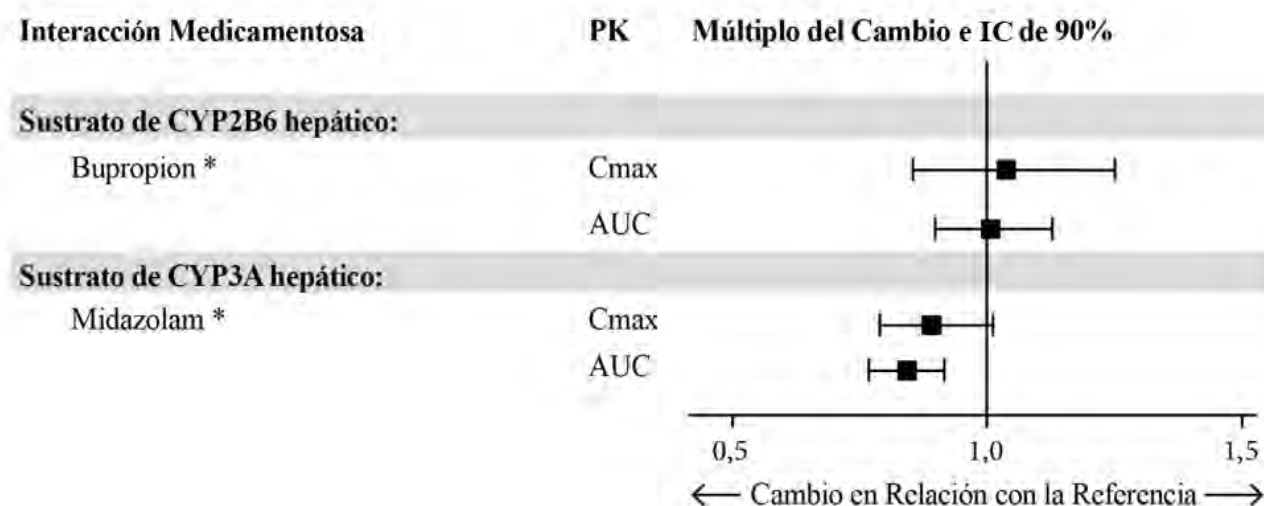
Interacción Medicamentosa PK Múltiplo del Cambio e IC de 90%

Sustrato de CYP2B6 hepático:

Bupropion * Cmax

AUC

Sustrato de CYP3A hepático:

Midazolam * Cmax

AUC

0,5 1,0 1,5

← Cambio en Relación con la Referencia →